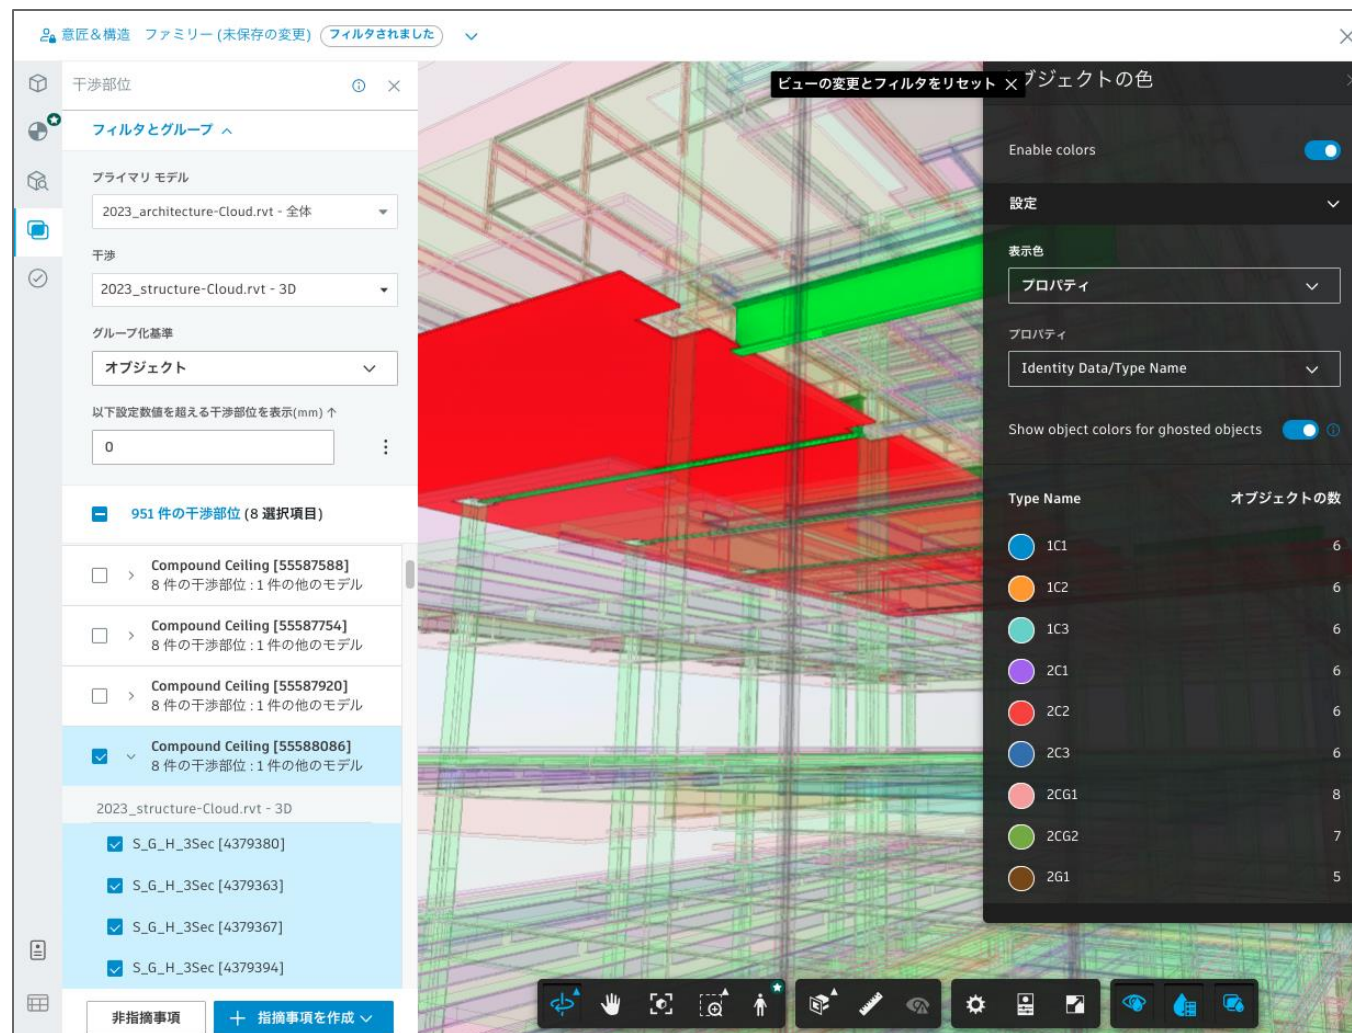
意匠&構造　ファミリー (未保存の変更)　フィルタされました

干渉部位

フィルタとグループ

プライマリ モデル

2023_architecture-Cloud.rvt - 全体

干渉

2023_structure-Cloud.rvt - 3D

グループ化基準

オブジェクト

以下設定数値を超える干渉部位を表示(mm) ↑

0

951 件の干渉部位 (8 選択項目)

Compound Ceiling [55587588]
8 件の干渉部位 : 1 件の他のモデル

Compound Ceiling [55587754]
8 件の干渉部位 : 1 件の他のモデル

Compound Ceiling [55587920]
8 件の干渉部位 : 1 件の他のモデル

Compound Ceiling [55588086]
8 件の干渉部位 : 1 件の他のモデル

2023_structure-Cloud.rvt - 3D

S_G_H_3Sec [4379380]

S_G_H_3Sec [4379363]

S_G_H_3Sec [4379367]

S_G_H_3Sec [4379394]

非指摘事項

＋ 指摘事項を作成

ビューの変更とフィルタをリセット

ブジェクトの色

Enable colors

設定

表示色

プロパティ

プロパティ

Identity Data/Type Name

Show object colors for ghosted objects

| Type Name | オブジェクトの数 |
|---|---|
| 1C1 | 6 |
| 1C2 | 6 |
| 1C3 | 6 |
| 2C1 | 6 |
| 2C2 | 6 |
| 2C3 | 6 |
| 2CG1 | 8 |
| 2CG2 | 7 |
| 2G1 | 5 |